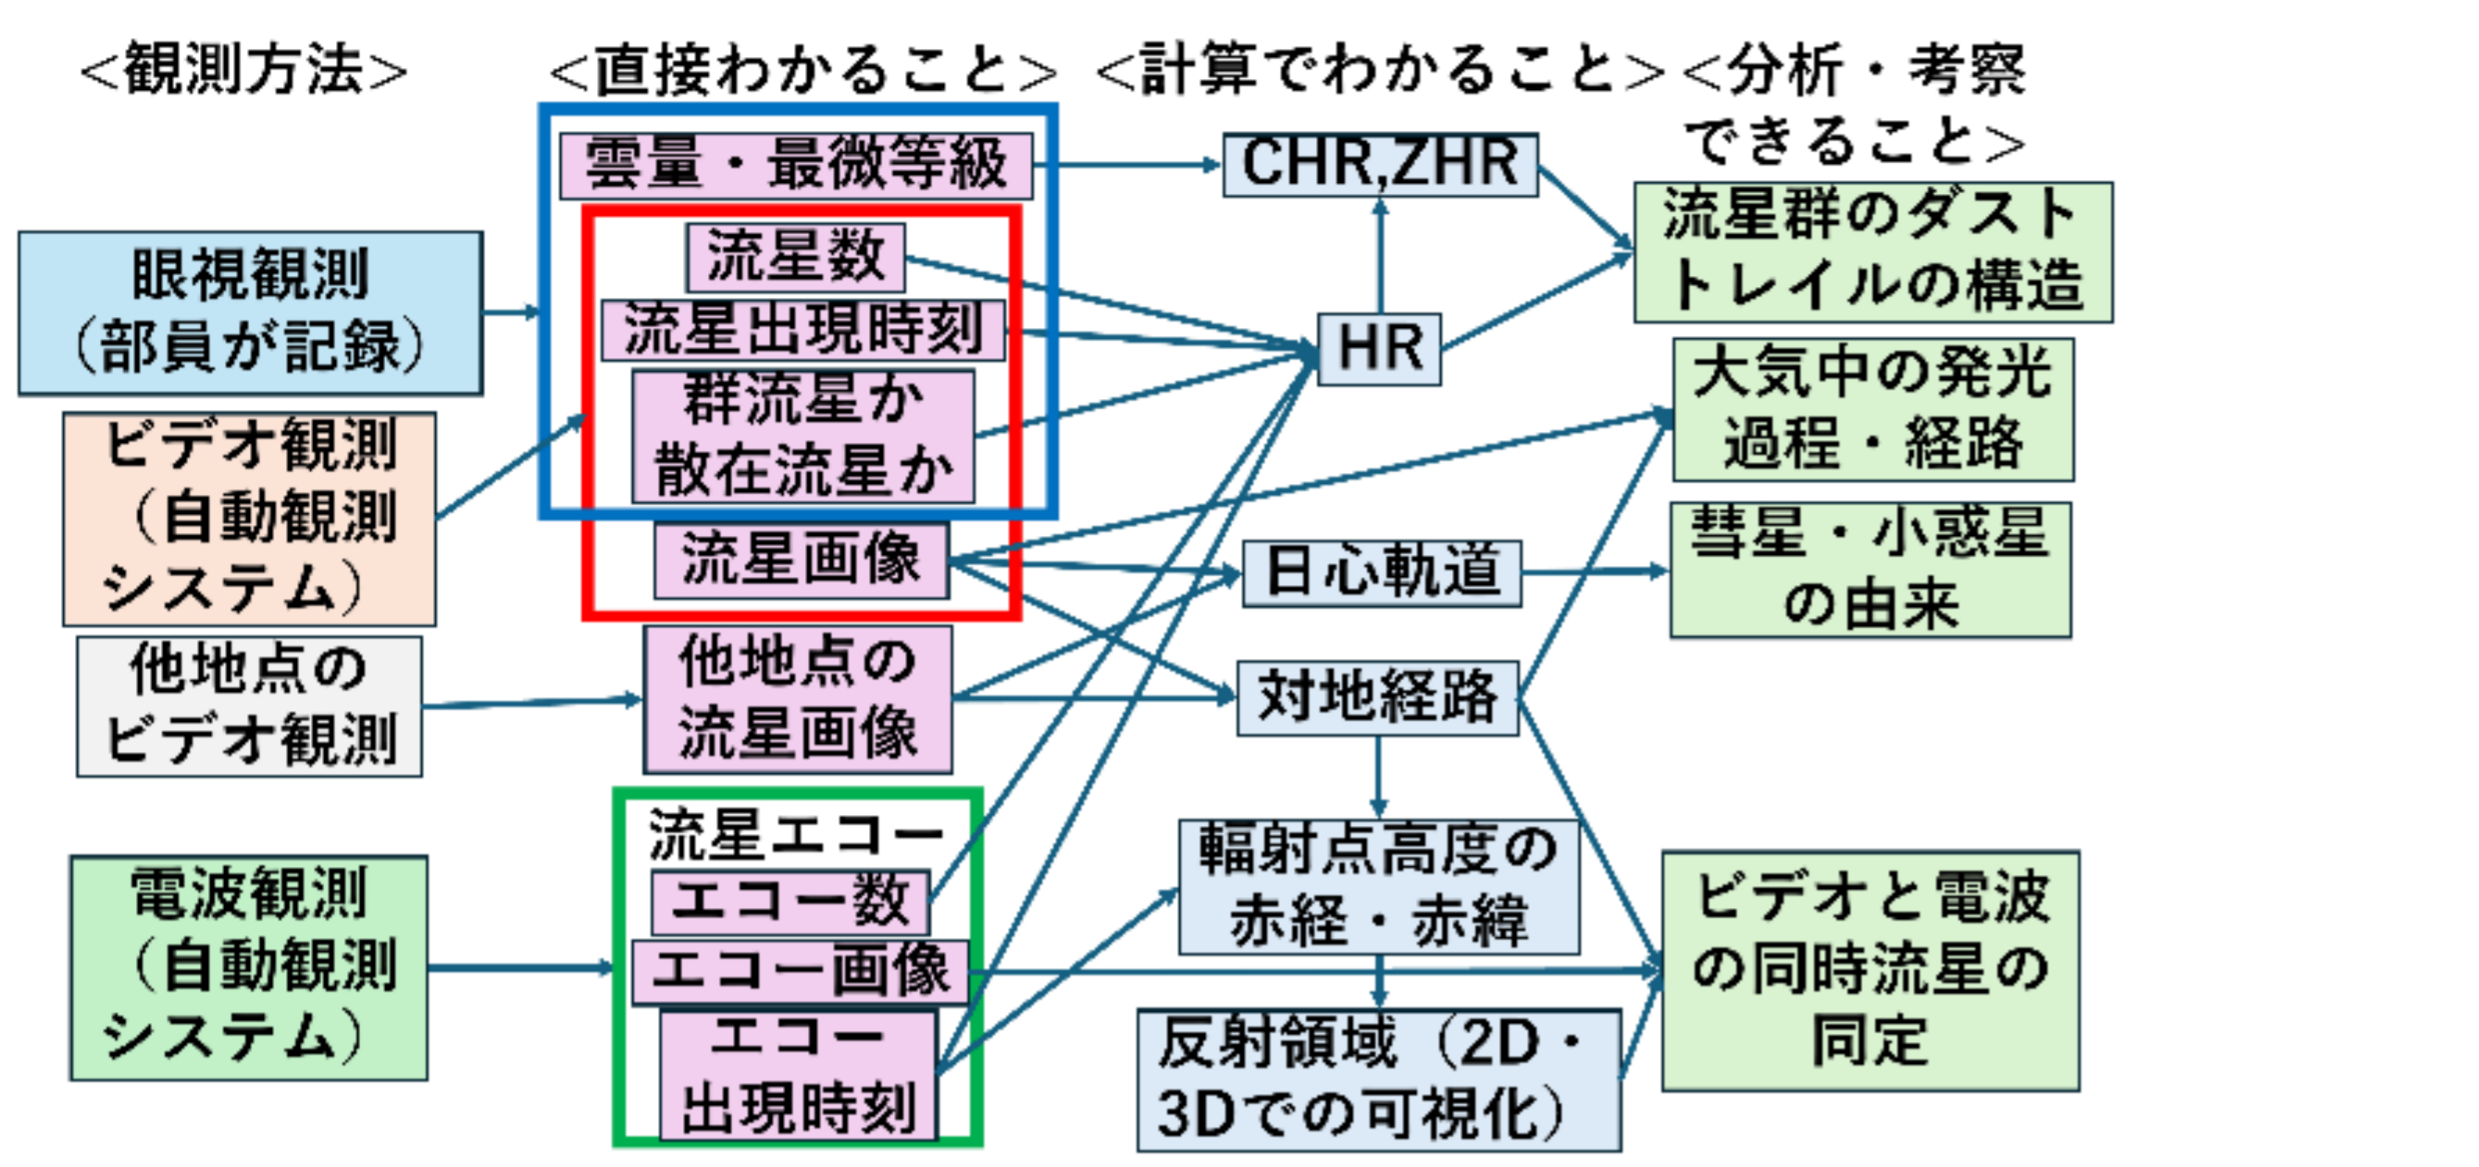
<観測方法> <直接わかること> <計算でわかること> <分析・考察できること>

眼視観測（部員が記録）

ビデオ観測（自動観測システム）

他地点のビデオ観測

電波観測（自動観測システム）

雲量・最微等級

流星数

流星出現時刻

群流星か散在流星か

流星画像

他地点の流星画像

流星エコー

エコー数

エコー画像

エコー出現時刻

CHR,ZHR

HR

日心軌道

対地経路

輻射点高度の赤経・赤緯

反射領域（2D・3Dでの可視化）

流星群のダストトレイルの構造

大気中の発光過程・経路

彗星・小惑星の由来

ビデオと電波の同時流星の同定